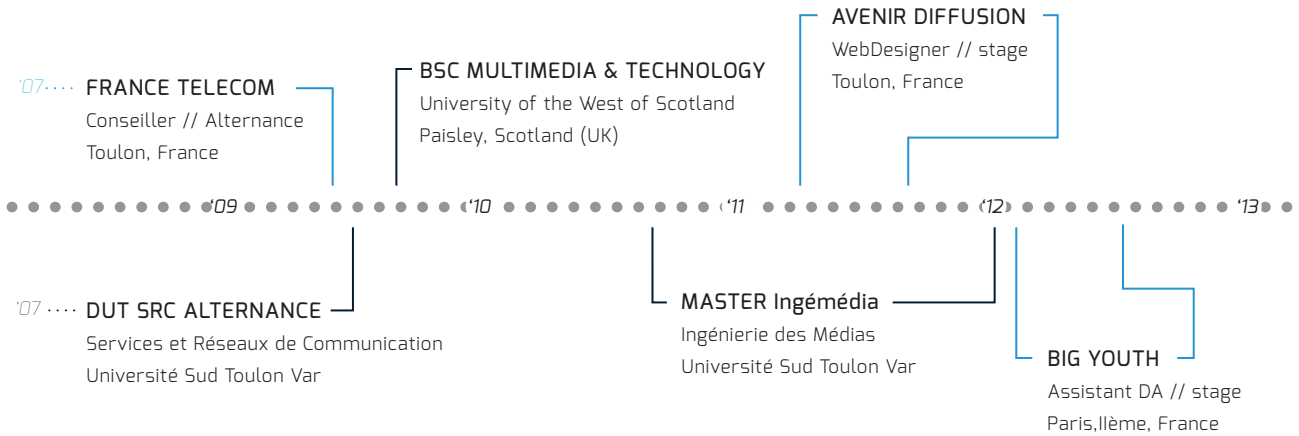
AVENIR DIFFUSION
WebDesigner // stage
Toulon, France

'07 FRANCE TELECOM
Conseiller // Alternance
Toulon, France

BSC MULTIMEDIA & TECHNOLOGY
University of the West of Scotland
Paisley, Scotland (UK)

'09 '10 '11 '12 '13

'07 DUT SRC ALTERNANCE
Services et Réseaux de Communication
Université Sud Toulon Var

MASTER Ingémédia
Ingénierie des Médias
Université Sud Toulon Var

BIG YOUTH
Assistant DA // stage
Paris,llème, France